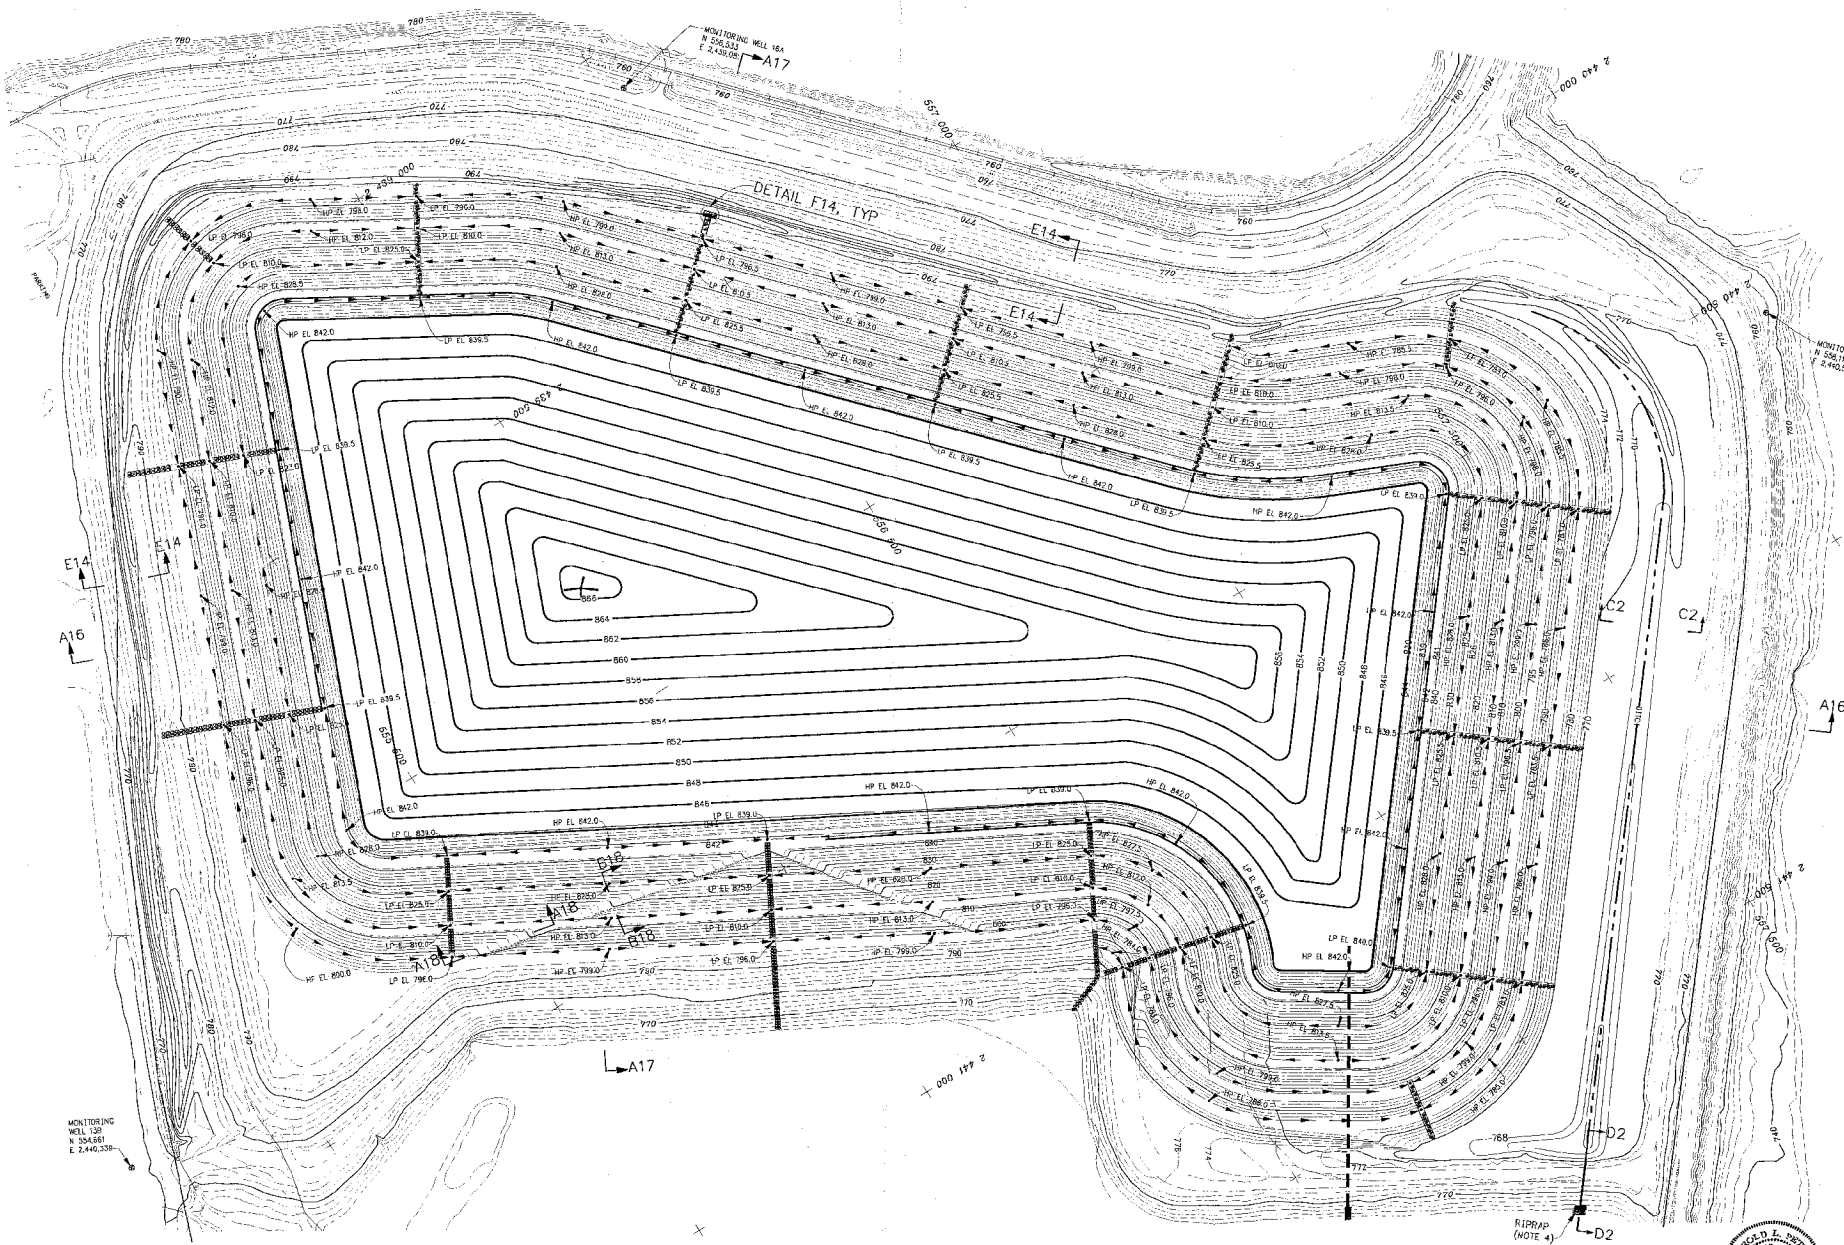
MONITORING WELL 16A
N 556,533
E 2,439,09
A17

DETAIL F14, TYP

E14

E14

E14

A16

C2

C2

A16

MONITORING WELL 13B
N 554,661
E 2,440,338

A17

B18

A18

B18

A18

D2

RIPRAP (NOTE 4)

D2

557 000

556 500

556 000

2 439 000

2 439 500

2 440 000

2 440 500

2 441 000

2 441 500

HP EL 842.0

LP EL 839.5

HP EL 842.0

LP EL 839.5

HP EL 842.0

LP EL 839.5

HP EL 842.0

LP EL 839.0

HP EL 842.0

LP EL 839.0

HP EL 842.0

LP EL 840.0

HP EL 842.0

LP EL 839.5

HP EL 842.0

LP EL 839.5

HP EL 842.0

LP EL 839.0

HP EL 799.0

LP EL 796.0

HP EL 813.0

LP EL 810.0

HP EL 828.0

LP EL 825.0

HP EL 800.0

LP EL 796.0

866

864

862

860

858

856

854

852

850

848

846

842

840

830

820

810

800

790

780

770

768

772

776

774

760

MONITORING
N 556,1
E 2,440,5